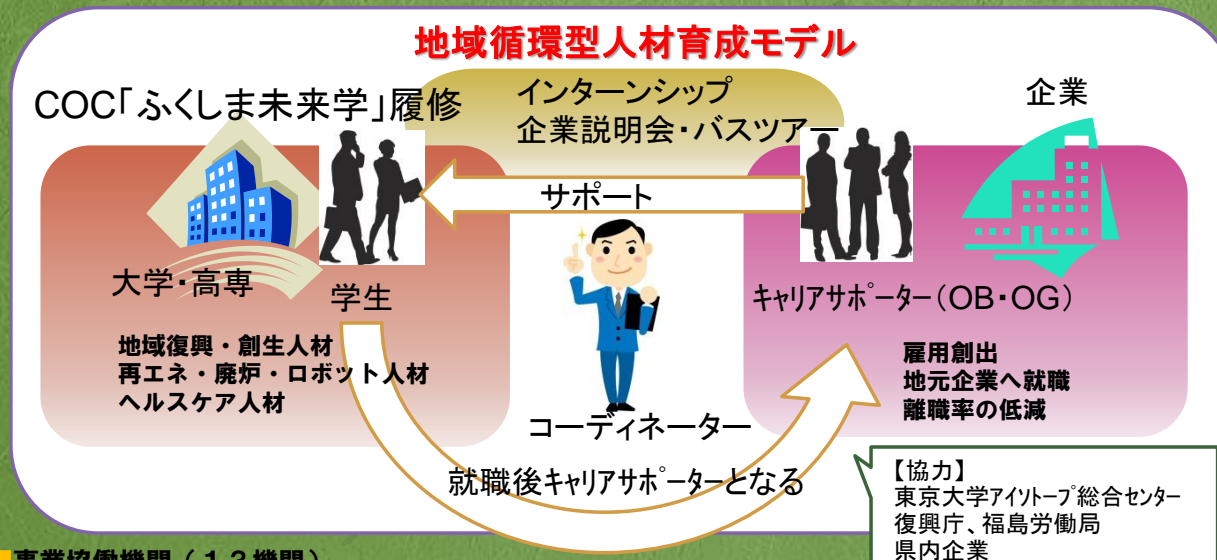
地域循環型人材育成モデル

COC「ふくしま未来学」履修

インターンシップ
企業説明会・バスツアー

企業

サポート

大学・高専

学生

キャリアサポーター（OB・OG）

地域復興・創生人材
再エネ・廃炉・ロボット人材
ヘルスケア人材

雇用創出
地元企業へ就職
離職率の低減

コーディネーター

就職後キャリアサポーターとなる

【協力】
東京大学アイソトープ総合センター
復興庁、福島労働局
県内企業

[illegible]